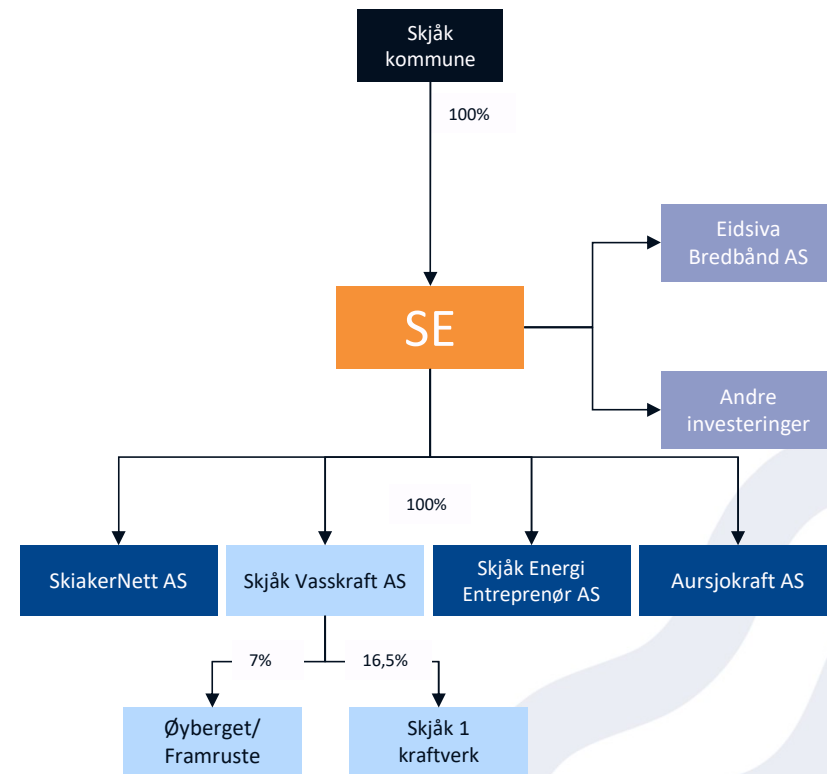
Skjåk kommune

100%

SE

Eidsiva Bredbånd AS

Andre investeringer

100%

SkiakerNett AS

Skjåk Vasskraft AS

Skjåk Energi Entreprenør AS

Aursjokraft AS

7%

16,5%

Øyberget/ Framruste

Skjåk 1 kraftverk